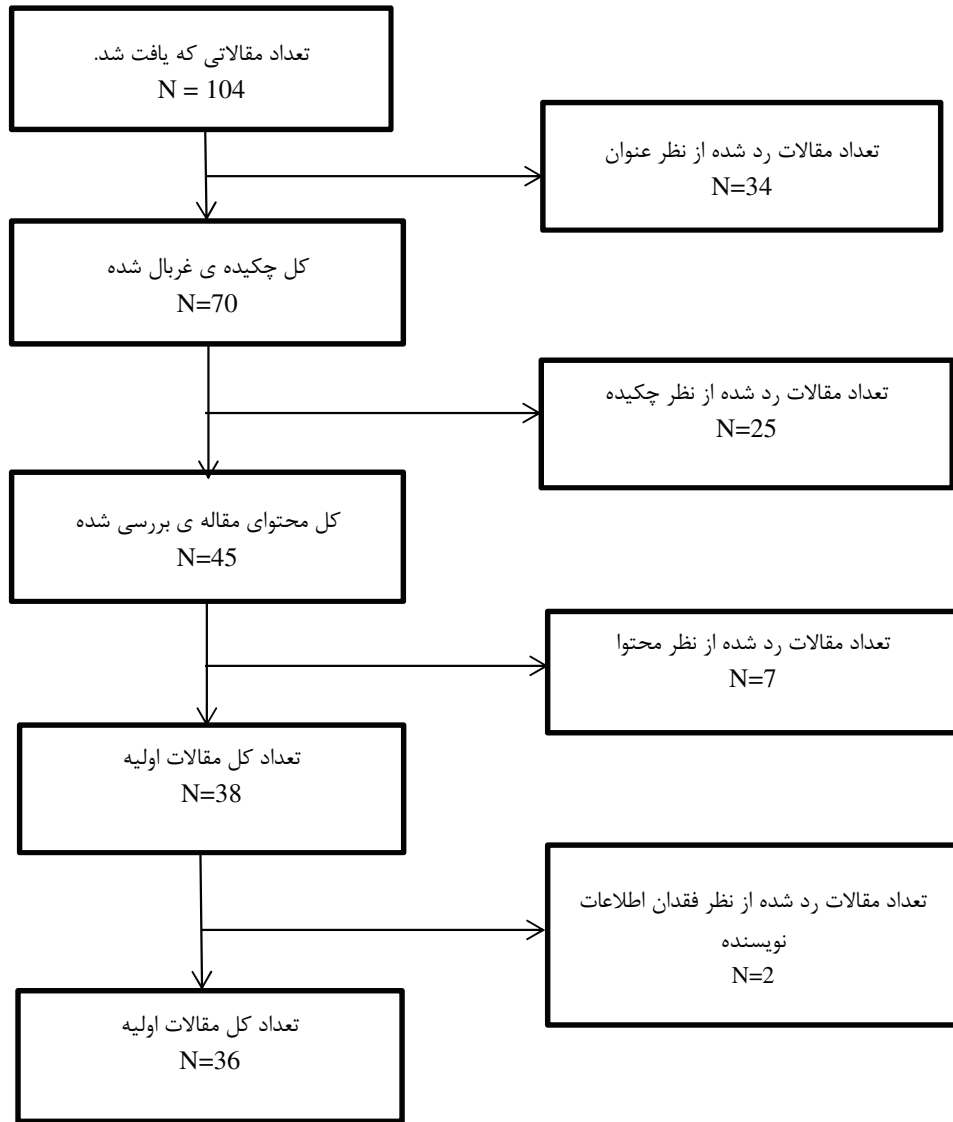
تعداد مقالاتی که یافت شد.
N = 104

تعداد مقالات رد شده از نظر عنوان
N=34

کل چکیده ی غربال شده
N=70

تعداد مقالات رد شده از نظر چکیده
N=25

کل محتوای مقاله ی بررسی شده
N=45

تعداد مقالات رد شده از نظر محتوا
N=7

تعداد کل مقالات اولیه
N=38

تعداد مقالات رد شده از نظر فقدان اطلاعات نویسنده
N=2

تعداد کل مقالات اولیه
N=36